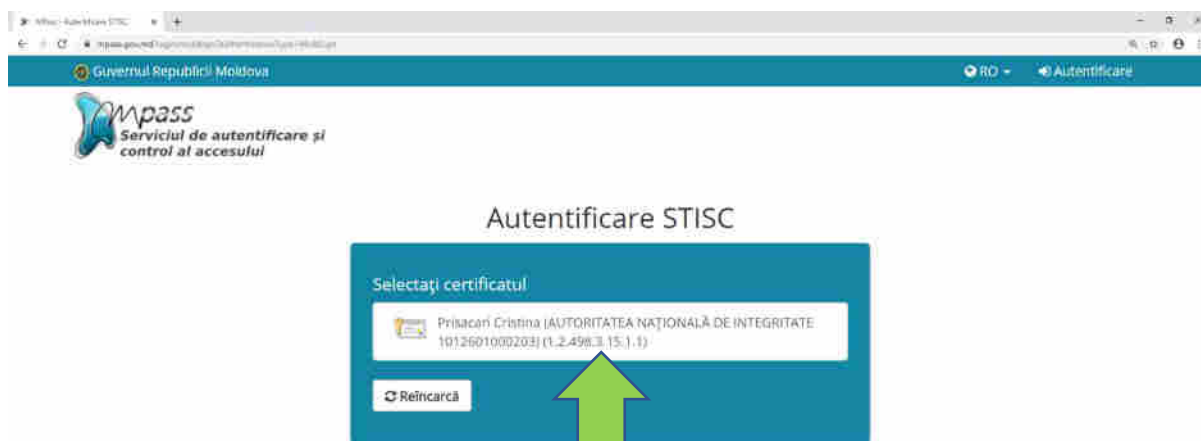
MPass - Autentificare STISC

mpass.gov.md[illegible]

Guvernul Republicii Moldova

RO

Autentificare

MPass
Serviciul de autentificare și control al accesului

Autentificare STISC

Selectaţi certificatul

Prisacari Cristina (AUTORITATEA NAȚIONALĂ DE INTEGRITATE 1012601000203) (1.2.498.3.15.1.1)

Reîncarcă